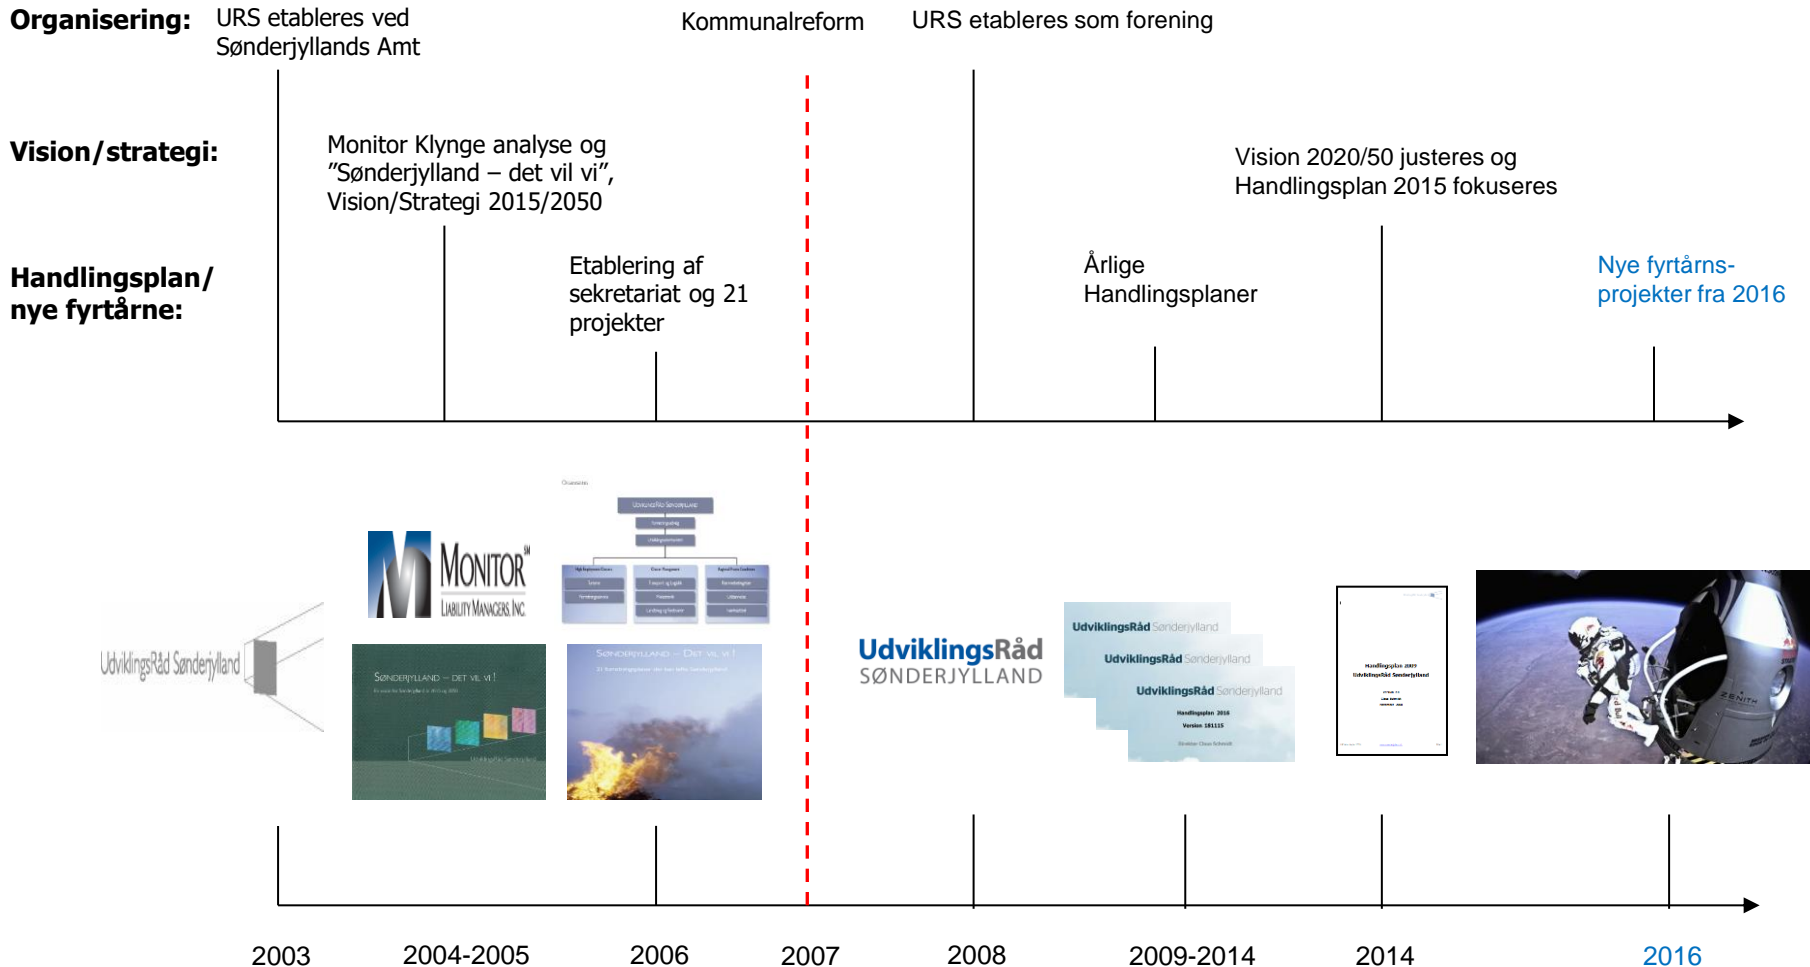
Organisering:

URS etableres ved Sønderjyllands Amt

Kommunalreform

URS etableres som forening

Vision/strategi:

Monitor Klynge analyse og "Sønderjylland – det vil vi", Vision/Strategi 2015/2050

Vision 2020/50 justeres og Handlingsplan 2015 fokuseres

Handlingsplan/ nye fyrtårne:

Etablering af sekretariat og 21 projekter

Årlige Handlingsplaner

Nye fyrtårns-projekter fra 2016

UdviklingsRåd Sønderjylland

MONITOR LIABILITY MANAGERS INC

SØNDERJYLLAND – DET VIL VI!

SØNDERJYLLAND – DET VIL VI!

UdviklingsRåd SØNDERJYLLAND

UdviklingsRåd Sønderjylland

UdviklingsRåd Sønderjylland

UdviklingsRåd Sønderjylland

Handlingsplan 2016

Handlingsplan 2009 Udviklingsråd Sønderjylland

ZENITH

2003

2004-2005

2006

2007

2008

2009-2014

2014

2016